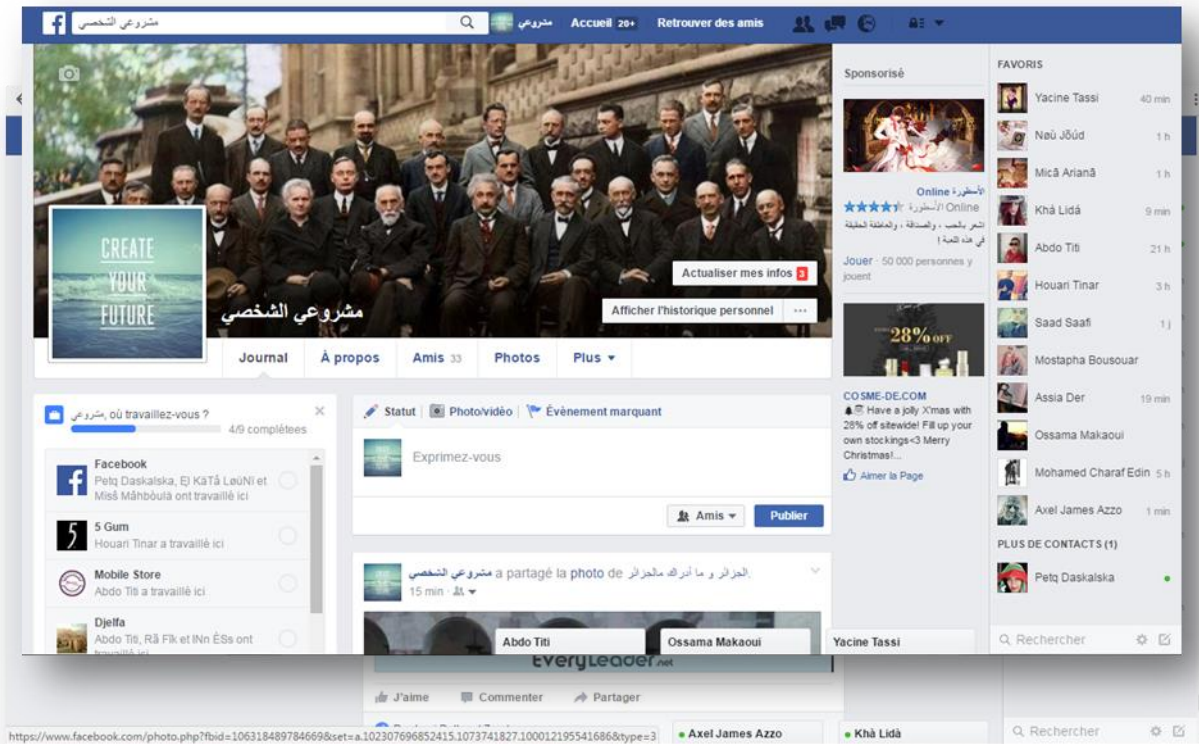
مشروعي الشخصي

مشروعي Accueil 20+ Retrouver des amis

CREATE YOUR FUTURE

مشروعي الشخصي

Actualiser mes infos 3

Afficher l'historique personnel ···

Journal À propos Amis 33 Photos Plus ▾

مشروعي, où travaillez-vous ?

4/9 complétées

Facebook
Petq Daskalska, El KäTå LøüNí et Misš Måhböulâ ont travaillé ici

5 Gum
Houari Tinar a travaillé ici

Mobile Store
Abdo Titi a travaillé ici

Djelfa
Abdo Titi, Rã Flk et INn ÉSs ont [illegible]

Statut | Photo/vidéo | Évènement marquant

Exprimez-vous

Amis ▾ Publier

مشروعي الشخصي a partagé la photo de الجزائر و ما أدراك ما الجزائر.
15 min · 

Abdo Titi Ossama Makaoui Yacine Tassi

EveryLeader.net

J'aime Commenter Partager

Sponsorisé

الأسطورة Online
★★★★★ الأسطورة Online
اشعر بالحب ، والصداقة ، والعاطفة الحقيقية في هذه اللعبة !
Jouer · 50 000 personnes y jouent

28% OFF

COSME-DE.COM
Have a jolly X'mas with 28% off sitewide! Fill up your own stockings<3 Merry Christmas!...
Aimer la Page

FAVORIS
Yacine Tassi 40 min
Naù Jõúd 1 h
Micâ Arianâ 1 h
Khá Lidá 9 min
Abdo Titi 21 h
Houari Tinar 3 h
Saad Saafi 1 j
Mostapha Bousouar
Assia Der 19 min
Ossama Makaoui
Mohamed Charaf Edin 5 h
Axel James Azzo 1 min

PLUS DE CONTACTS (1)
Petq Daskalska

Rechercher

https://www.facebook.com/photo.php?fbid=1063184897846698&set=a.102307696852415.1073741827.100012195541686&type=3

Axel James Azzo Khà Lidà Rechercher